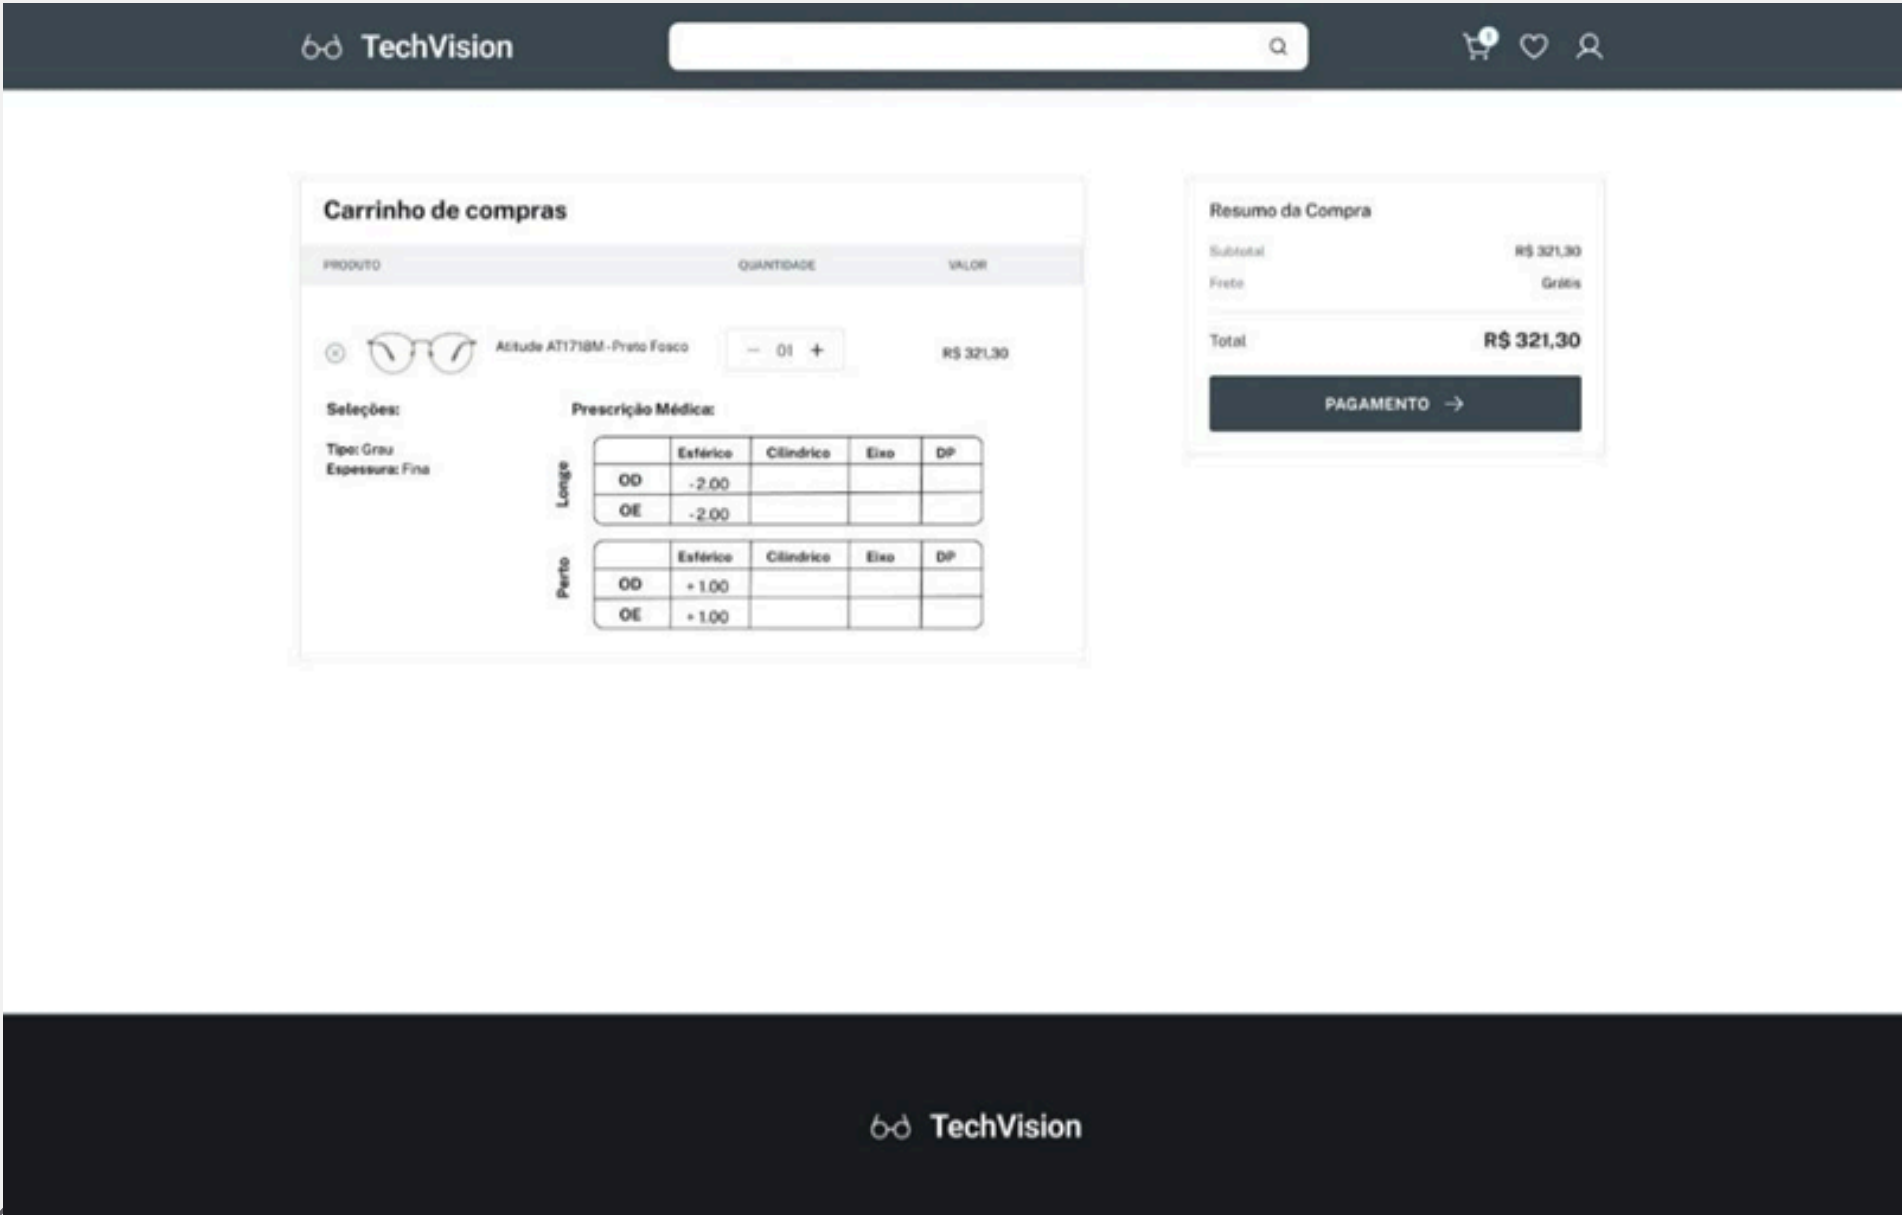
TechVision

1

Carrinho de compras

PRODUTO QUANTIDADE VALOR

Atitude AT1718M - Preto Fosco − 01 + R$ 321,30

Seleções:

Tipo: Grau
Espessura: Fina

Prescrição Médica:

Longe

| | Esférico | Cilíndrico | Eixo | DP |
|---|---|---|---|---|
| OD | -2.00 | | | |
| OE | -2.00 | | | |

Perto

| | Esférico | Cilíndrico | Eixo | DP |
|---|---|---|---|---|
| OD | +1.00 | | | |
| OE | +1.00 | | | |

Resumo da Compra

Subtotal R$ 321,30

Frete Grátis

Total R$ 321,30

PAGAMENTO

TechVision